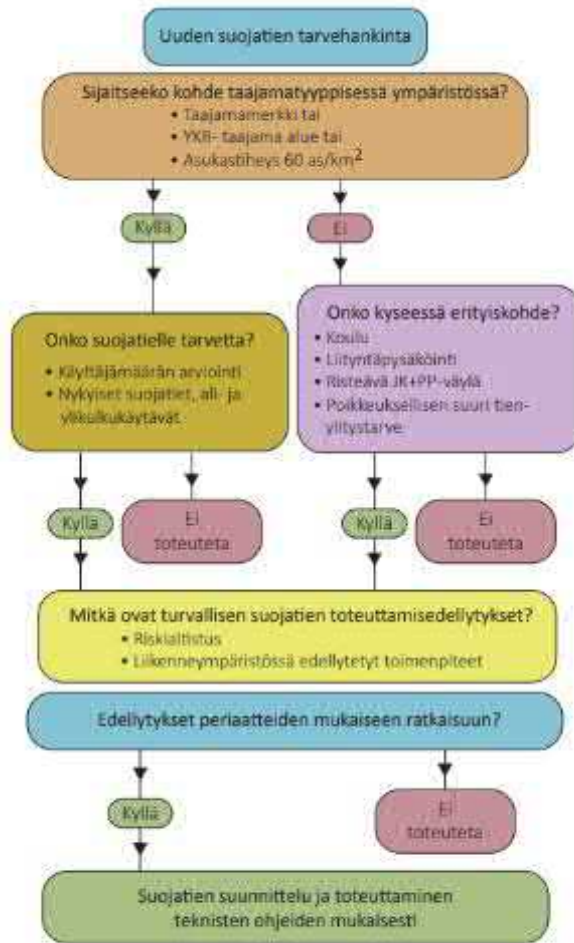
Uuden suojatien tarvehankinta

Sijaitseeko kohde taajamatyyppisessä ympäristössä?
• Taajamamerkki tai
• YKR- taajama alue tai
• Asukastiheys 60 as/km$^2$

Kyllä

Ei

Onko suojatielle tarvetta?
• Käyttäjämäärän arviointi
• Nykyiset suojatiet, ali- ja ylikulkukäytävät

Onko kyseessä erityiskohde?
• Koulu
• Liityntäpysäköinti
• Risteävä JK+PP-väylä
• Poikkeuksellisen suuri tien-ylitystarve

Kyllä

Ei toteuteta

Kyllä

Ei toteuteta

Mitkä ovat turvallisen suojatien toteuttamisedellytykset?
• Riskialttius
• Liikenneympäristössä edellytetyt toimenpiteet

Edellytykset periaatteiden mukaiseen ratkaisuun?

Kyllä

Ei toteuteta

Suojatien suunnittelu ja toteuttaminen teknisten ohjeiden mukaisesti